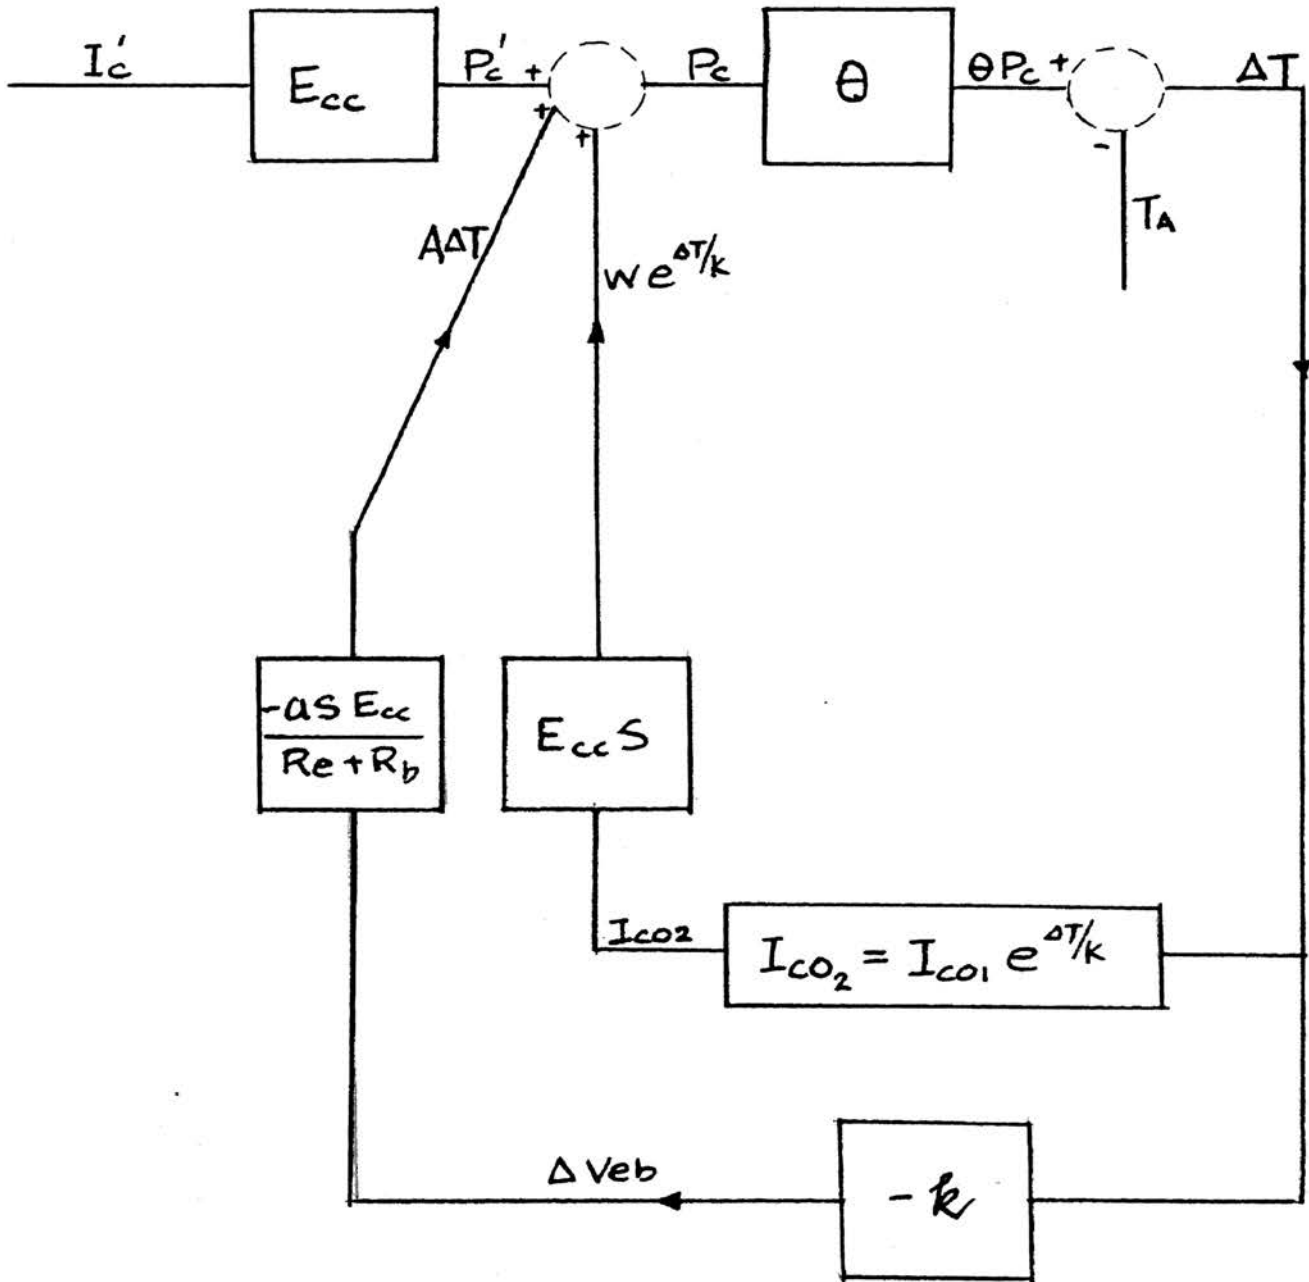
$I_c'$

$E_{cc}$

$P_c'$ +

+

+

$P_c$

$\theta$

$\theta P_c$ +

-

$\Delta T$

$T_A$

$A\Delta T$

$we^{\Delta T/k}$

$\frac{-aS E_{cc}}{Re + R_b}$

$E_{cc}S$

$I_{co2}$

$I_{co_2} = I_{co_1} e^{\Delta T/k}$

$\Delta Veb$

$-k$